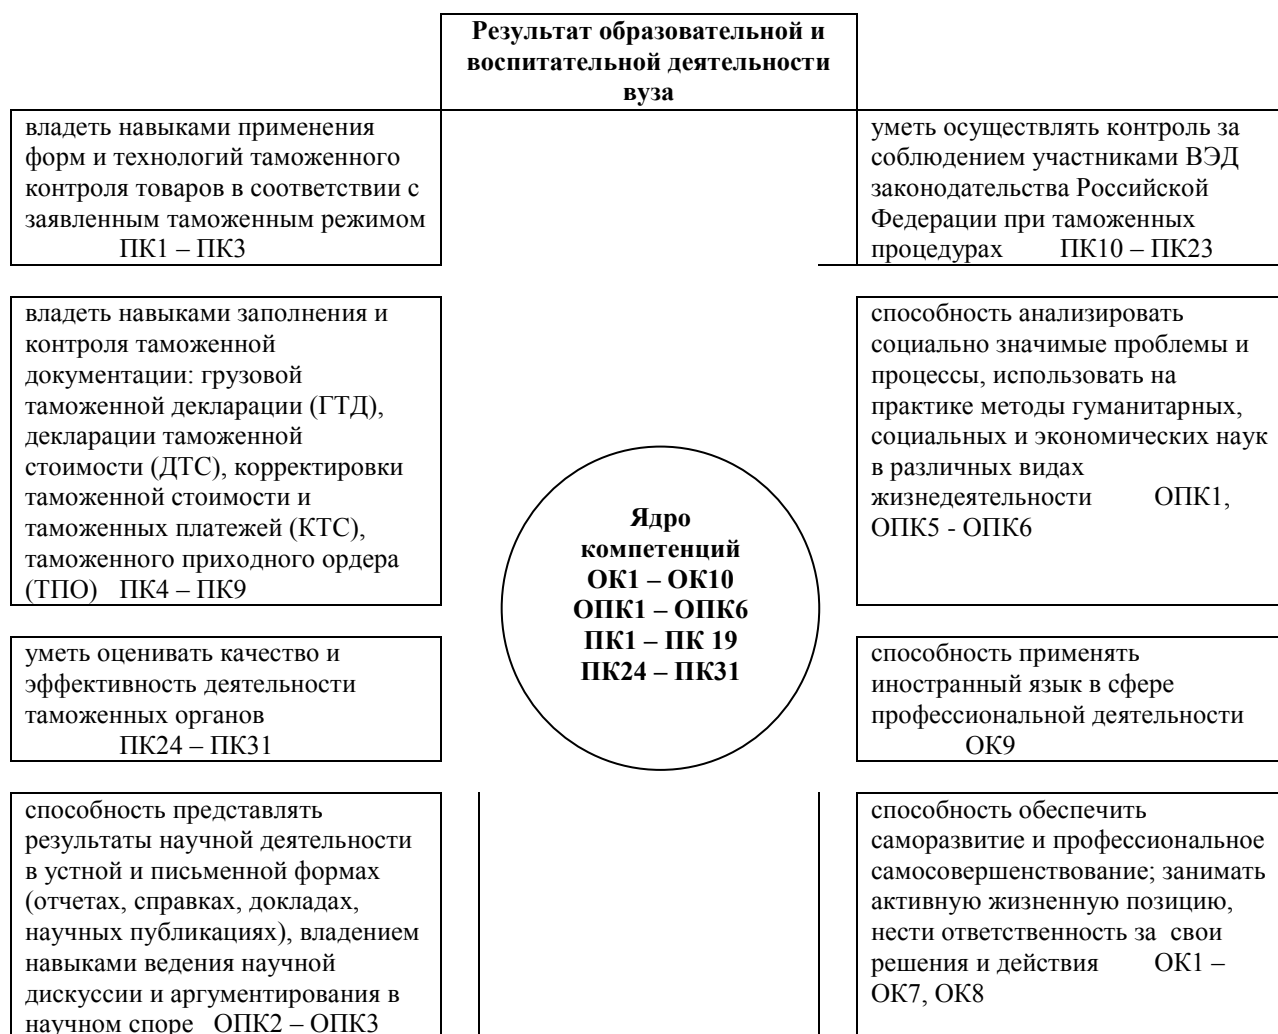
Результат образовательной и воспитательной деятельности вуза

владеть навыками применения форм и технологий таможенного контроля товаров в соответствии с заявленным таможенным режимом ПК1 – ПК3

уметь осуществлять контроль за соблюдением участниками ВЭД законодательства Российской Федерации при таможенных процедурах ПК10 – ПК23

владеть навыками заполнения и контроля таможенной документации: грузовой таможенной декларации (ГТД), декларации таможенной стоимости (ДТС), корректировки таможенной стоимости и таможенных платежей (КТС), таможенного приходного ордера (ТПО) ПК4 – ПК9

способность анализировать социально значимые проблемы и процессы, использовать на практике методы гуманитарных, социальных и экономических наук в различных видах жизнедеятельности ОПК1, ОПК5 - ОПК6

Ядро компетенций ОК1 – ОК10 ОПК1 – ОПК6 ПК1 – ПК 19 ПК24 – ПК31

уметь оценивать качество и эффективность деятельности таможенных органов ПК24 – ПК31

способность применять иностранный язык в сфере профессиональной деятельности ОК9

способность представлять результаты научной деятельности в устной и письменной формах (отчетах, справках, докладах, научных публикациях), владением навыками ведения научной дискуссии и аргументирования в научном споре ОПК2 – ОПК3

способность обеспечить саморазвитие и профессиональное самосовершенствование; занимать активную жизненную позицию, нести ответственность за свои решения и действия ОК1 – ОК7, ОК8